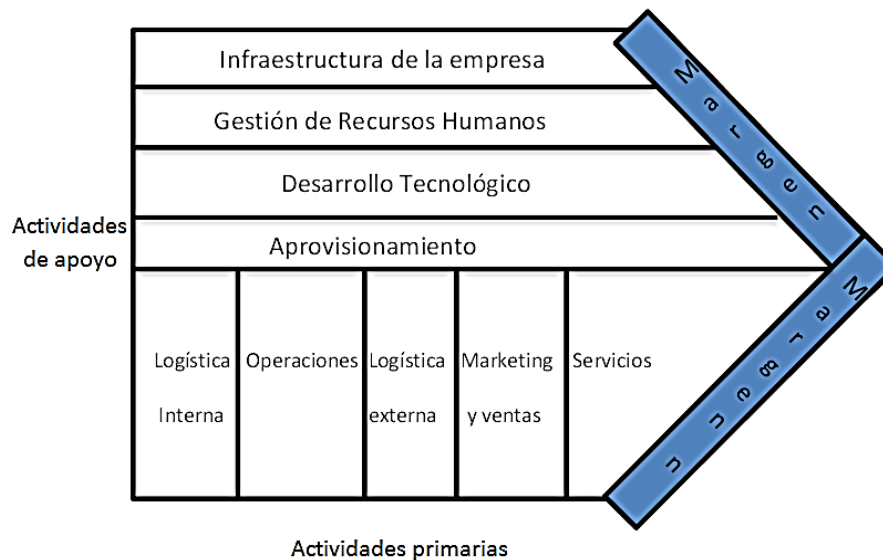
Infraestructura de la empresa

Gestión de Recursos Humanos

Desarrollo Tecnológico

Actividades de apoyo

Aprovisionamiento

Logística Interna

Operaciones

Logística externa

Marketing y ventas

Servicios

Margen

Margen

Actividades primarias